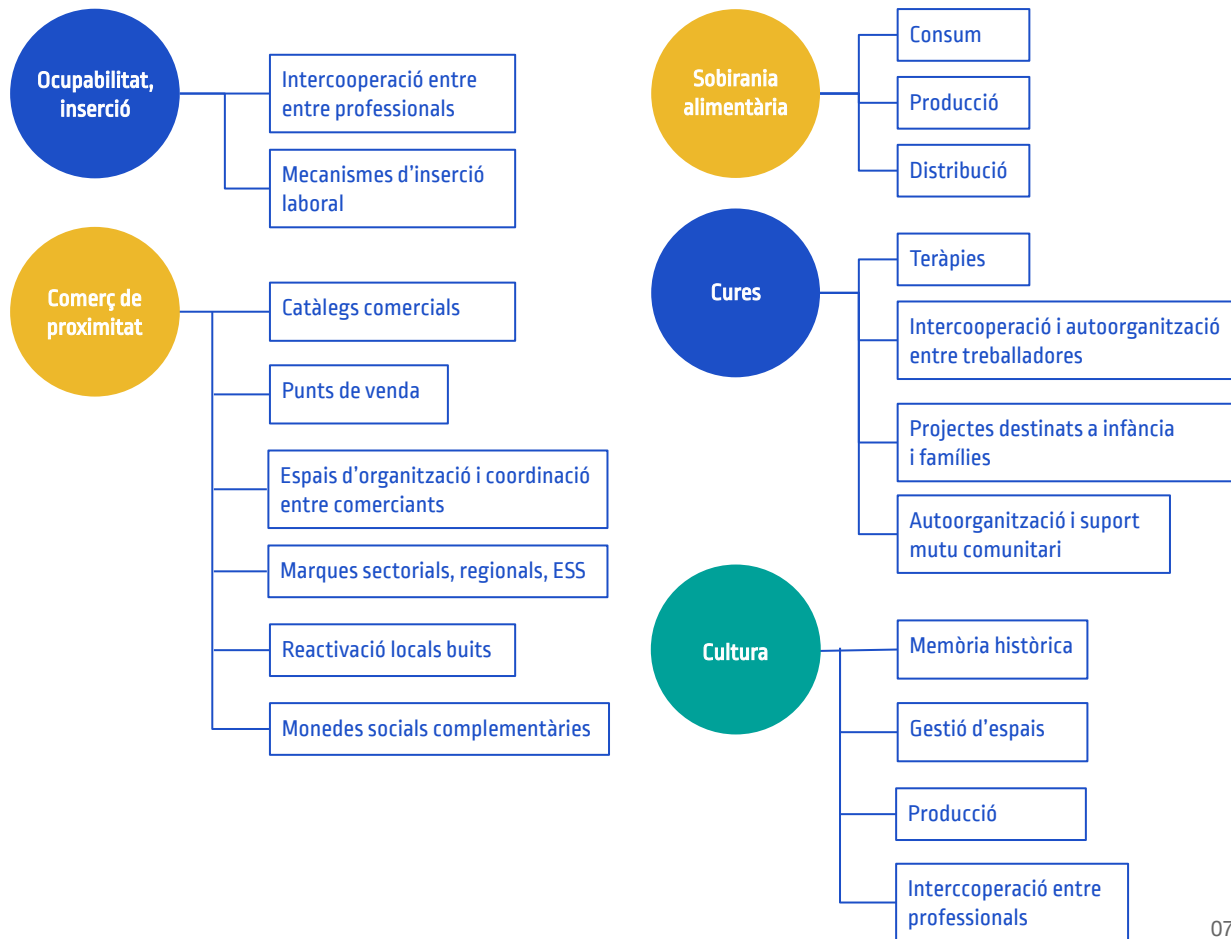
Ocupabilitat, inserció

Intercooperació entre entre professionals

Mecanismes d'inserció laboral

Comerç de proximitat

Catàlegs comercials

Punts de venda

Espais d'organització i coordinació entre comerciants

Marques sectorials, regionals, ESS

Reactivació locals buits

Monedes socials complementàries

Sobirania alimentària

Consum

Producció

Distribució

Cures

Teràpies

Intercooperació i autoorganització entre treballadores

Projectes destinats a infància i famílies

Autoorganització i suport mutu comunitari

Cultura

Memòria històrica

Gestió d'espais

Producció

Interccoperació entre professionals

07